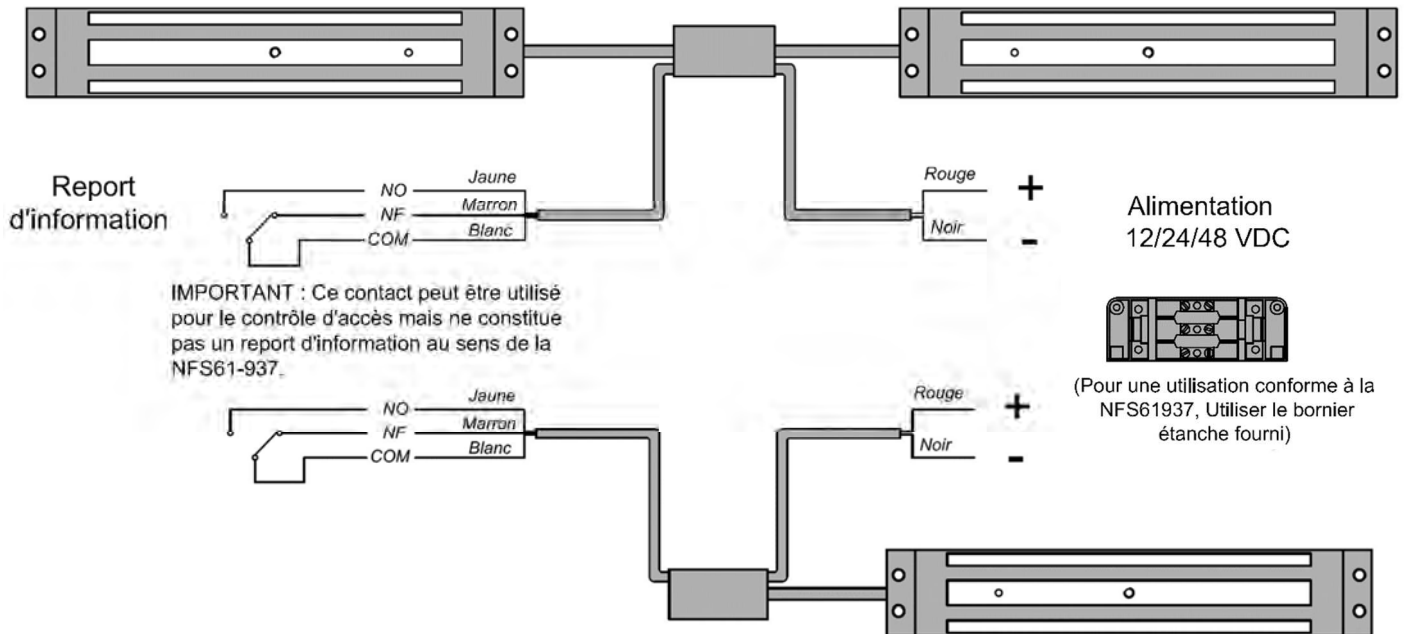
Report d'information

NO Jaune
NF Marron
COM Blanc

Rouge +
Noir -

Alimentation 12/24/48 VDC

IMPORTANT : Ce contact peut être utilisé pour le contrôle d'accès mais ne constitue pas un report d'information au sens de la NFS61-937.

NO Jaune
NF Marron
COM Blanc

Rouge +
Noir -

(Pour une utilisation conforme à la NFS61937, Utiliser le bornier étanche fourni)